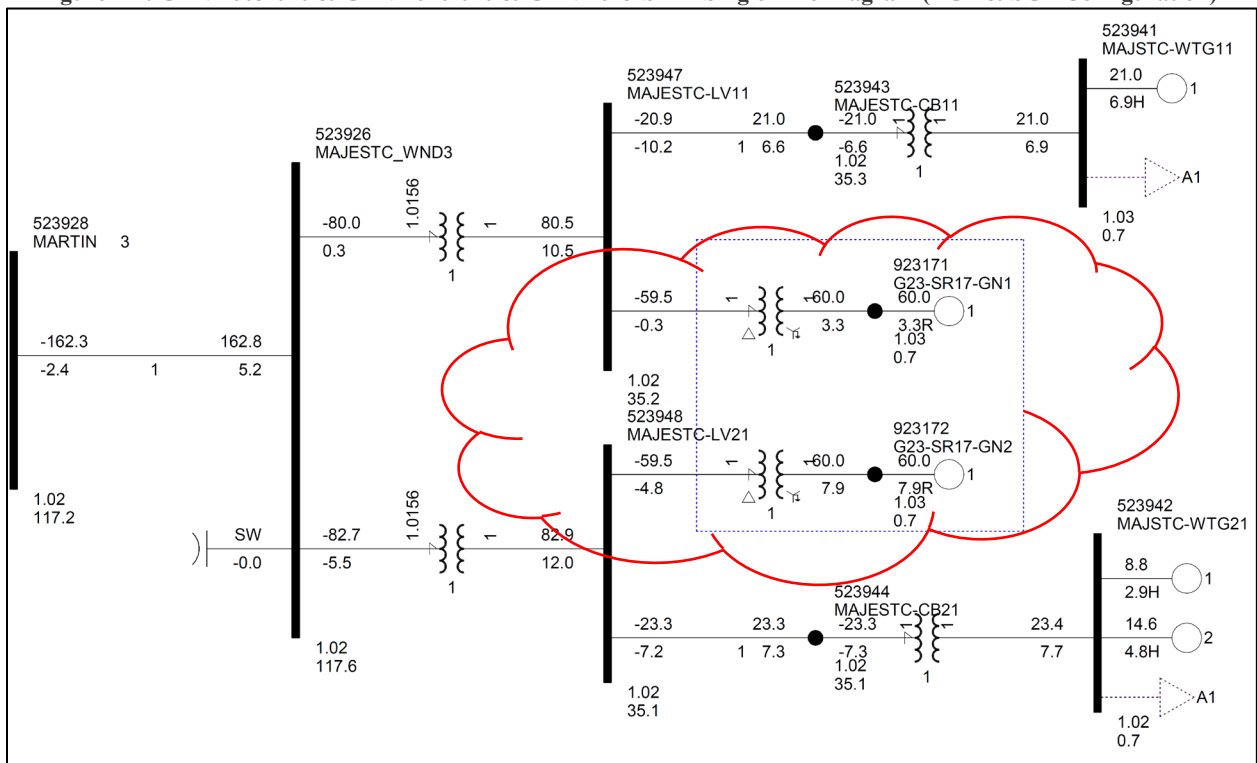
523941
MAJSTC-WTG11
21.0
6.9H
1
523947
MAJESTC-LV11
523943
MAJESTC-CB11
-20.9
21.0
-21.0
1
1
21.0
-10.2
1
6.6
-6.6
6.9
1.02
35.3
1
A1
523926
MAJESTC_WND3
1.03
0.7
523928
MARTIN 3
-80.0
1.0156
1
80.5
0.3
10.5
1
923171
G23-SR17-GN1
-59.5
1
1
60.0
60.0
-0.3
3.3
3.3R
1
1
1.03
0.7
-162.3
162.8
-2.4
1
5.2
1.02
35.2
523948
MAJESTC-LV21
923172
G23-SR17-GN2
-59.5
1
1
60.0
60.0
-4.8
7.9
7.9R
1
1
1.03
0.7
1.02
117.2
523942
MAJESTC-WTG21
SW
-82.7
1.0156
1
82.9
-0.0
-5.5
12.0
1
8.8
2.9H
1
523944
MAJESTC-CB21
14.6
2
-23.3
23.3
-23.3
1
1
23.4
4.8H
-7.2
1
7.3
-7.3
7.7
1.02
117.6
1.02
35.1
1
A1
1.02
35.1
1.02
0.7